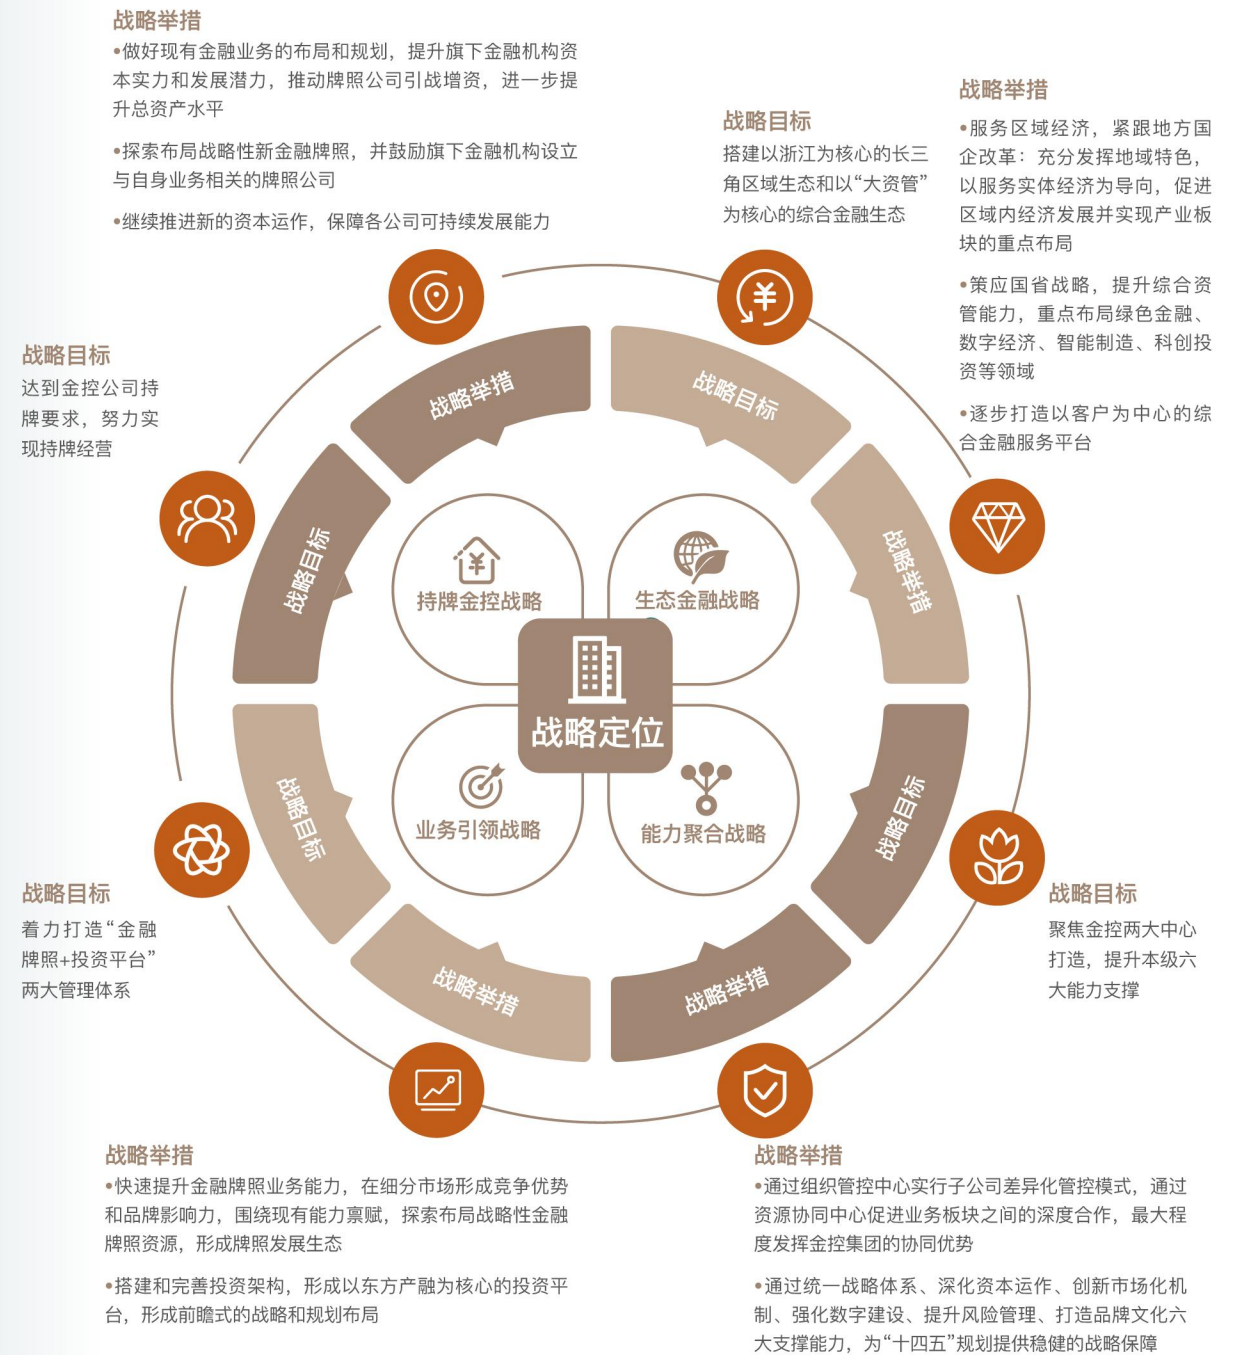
战略举措
•做好现有金融业务的布局和规划，提升旗下金融机构资本实力和发展潜力，推动牌照公司引战增资，进一步提升总资产水平

•探索布局战略性新金融牌照，并鼓励旗下金融机构设立与自身业务相关的牌照公司

•继续推进新的资本运作，保障各公司可持续发展能力

战略目标
搭建以浙江为核心的长三角区域生态和以“大资管”为核心的综合金融生态

战略举措
•服务区域经济，紧跟地方国企改革：充分发挥地域特色，以服务实体经济为导向，促进区域内经济发展并实现产业板块的重点布局

•策应国省战略，提升综合资管能力，重点布局绿色金融、数字经济、智能制造、科创投资等领域

•逐步打造以客户为中心的综合金融服务平台

战略目标
达到金控公司持牌要求，努力实现持牌经营

战略举措

战略目标

战略目标

战略举措

持牌金控战略

生态金融战略

战略定位

业务引领战略

能力聚合战略

战略目标

战略目标

战略举措

战略举措

战略目标
着力打造“金融牌照+投资平台”两大管理体系

战略目标
聚焦金控两大中心打造，提升本级六大能力支撑

战略举措
•快速提升金融牌照业务能力，在细分市场形成竞争优势和品牌影响力，围绕现有能力禀赋，探索布局战略性金融牌照资源，形成牌照发展生态

•搭建和完善投资架构，形成以东方产融为核心的投资平台，形成前瞻式的战略和规划布局

战略举措
•通过组织管控中心实行子公司差异化管控模式，通过资源协同中心促进业务板块之间的深度合作，最大程度发挥金控集团的协同优势

•通过统一战略体系、深化资本运作、创新市场化机制、强化数字建设、提升风险管理、打造品牌文化六大支撑能力，为“十四五”规划提供稳健的战略保障